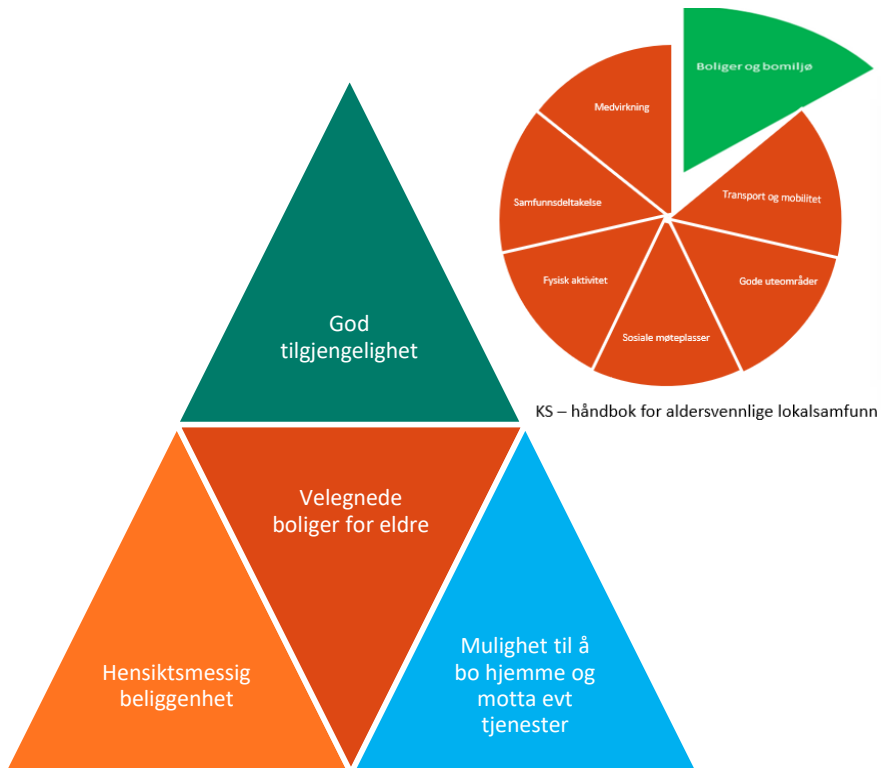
Boliger og bomiljø

Transport og mobilitet

Gode uteområder

Sosiale møteplasser

Fysisk aktivitet

Samfunnsdeltakelse

Medvirkning

KS – håndbok for aldersvennlige lokalsamfunn

God tilgjengelighet

Velegnede boliger for eldre

Hensiktsmessig beliggenhet

Mulighet til å bo hjemme og motta evt tjenester